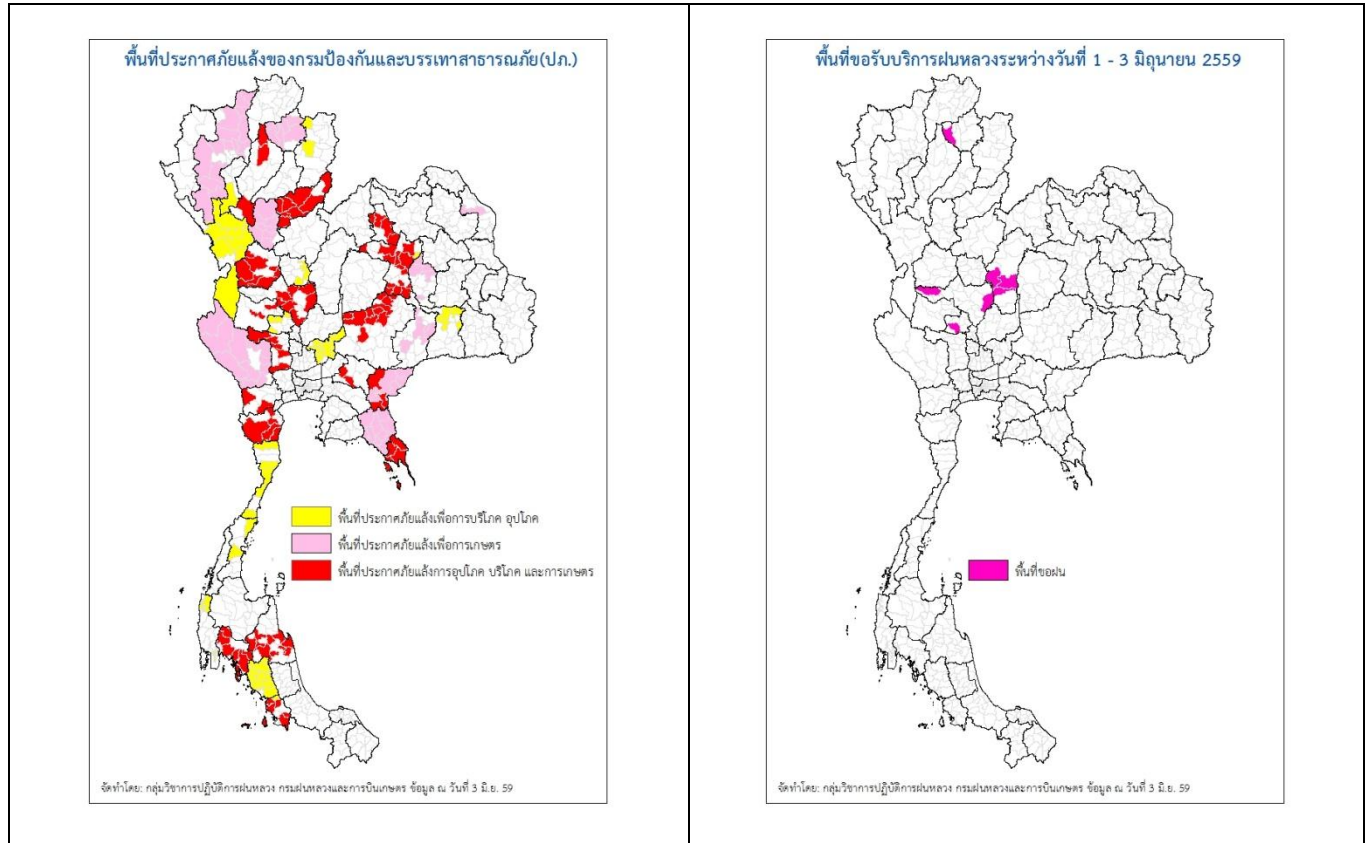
พื้นที่ประกาศภัยแล้งของกรมป้องกันและบรรเทาสาธารณภัย(ปภ.)

พื้นที่ประกาศภัยแล้งเพื่อการบริโภค อุปโภค
พื้นที่ประกาศภัยแล้งเพื่อการเกษตร
พื้นที่ประกาศภัยแล้งการอุปโภค บริโภค และการเกษตร

จัดทำโดย: กลุ่มวิชาการปฏิบัติการฝนหลวง กรมฝนหลวงและการบินเกษตร ข้อมูล ณ วันที่ 3 มิ.ย. 59

พื้นที่ขอรับบริการฝนหลวงระหว่างวันที่ 1 - 3 มิถุนายน 2559

พื้นที่ขอฝน

จัดทำโดย: กลุ่มวิชาการปฏิบัติการฝนหลวง กรมฝนหลวงและการบินเกษตร ข้อมูล ณ วันที่ 3 มิ.ย. 59